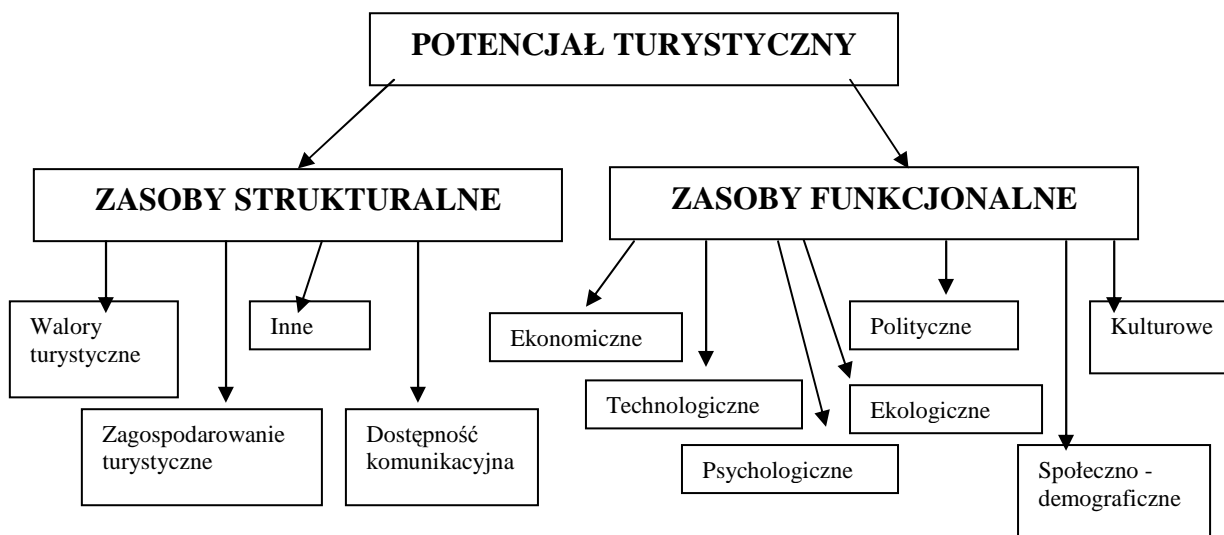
POTENCJAŁ TURYSTYCZNY

ZASOBY STRUKTURALNE

ZASOBY FUNKCJONALNE

Walory turystyczne

Inne

Zagospodarowanie turystyczne

Dostępność komunikacyjna

Ekonomiczne

Technologiczne

Psychologiczne

Ekologiczne

Polityczne

Kulturowe

Społeczno - demograficzne